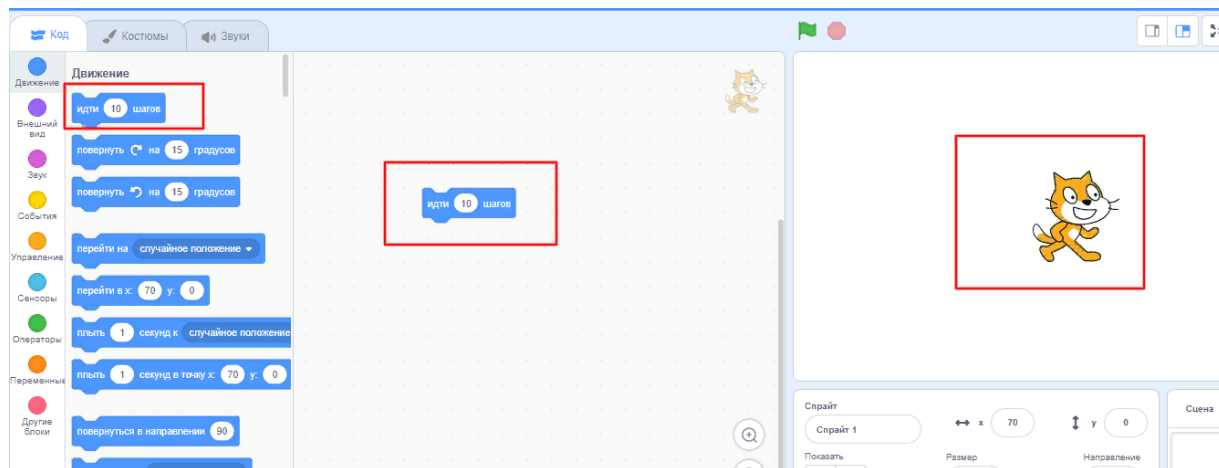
Код
Костюмы
Звуки

Движение
Внешний вид
Звук
События
Управление
Сенсоры
Операторы
Переменные
Другие блоки

Движение

идти 10 шагов

повернуть на 15 градусов

повернуть на 15 градусов

перейти на случайное положение

перейти в x: 70 y: 0

плыть 1 секунд к случайное положение

плыть 1 секунд в точку x: 70 y: 0

повернуться в направлении 90

идти 10 шагов

Спрайт
Спрайт 1
x 70
y 0
Показать
Размер
Направление
Сцена